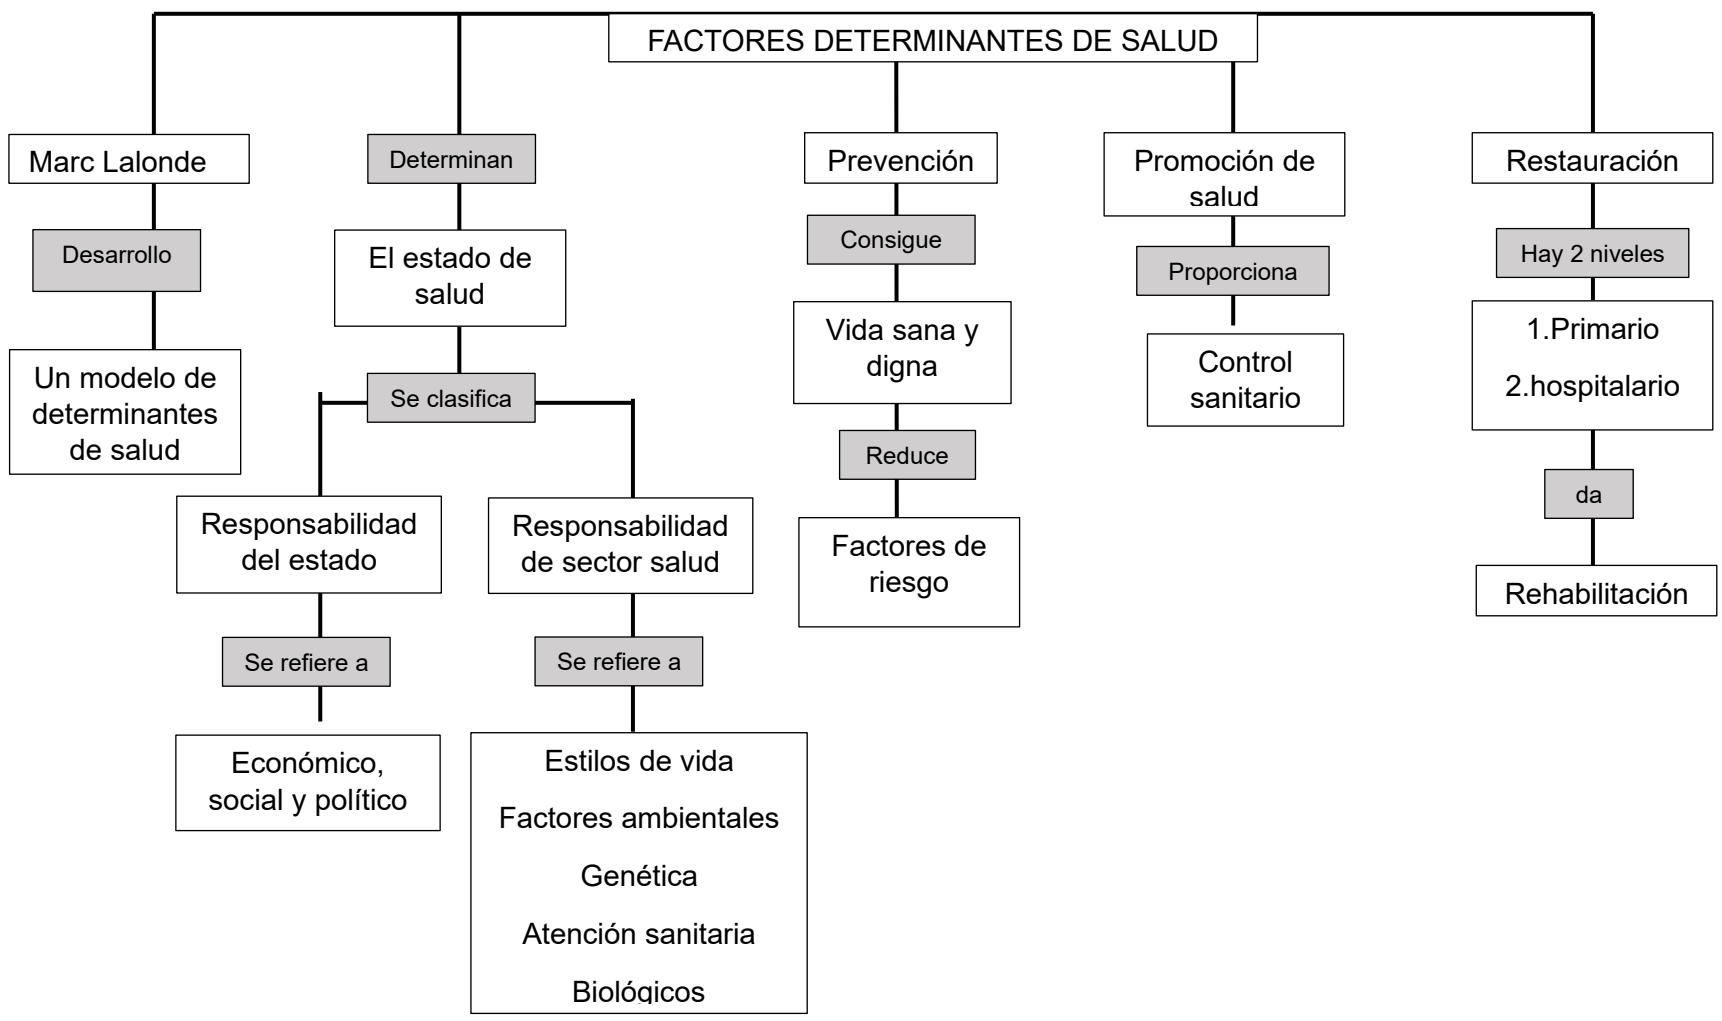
FACTORES DETERMINANTES DE SALUD

Marc Lalonde

Desarrollo

Un modelo de determinantes de salud

Determinan

El estado de salud

Se clasifica

Responsabilidad del estado

Se refiere a

Económico, social y político

Responsabilidad de sector salud

Se refiere a

Estilos de vida

Factores ambientales

Genética

Atención sanitaria

Biológicos

Prevención

Consigue

Vida sana y digna

Reduce

Factores de riesgo

Promoción de salud

Proporciona

Control sanitario

Restauración

Hay 2 niveles

1.Primario

2.hospitalario

da

Rehabilitación